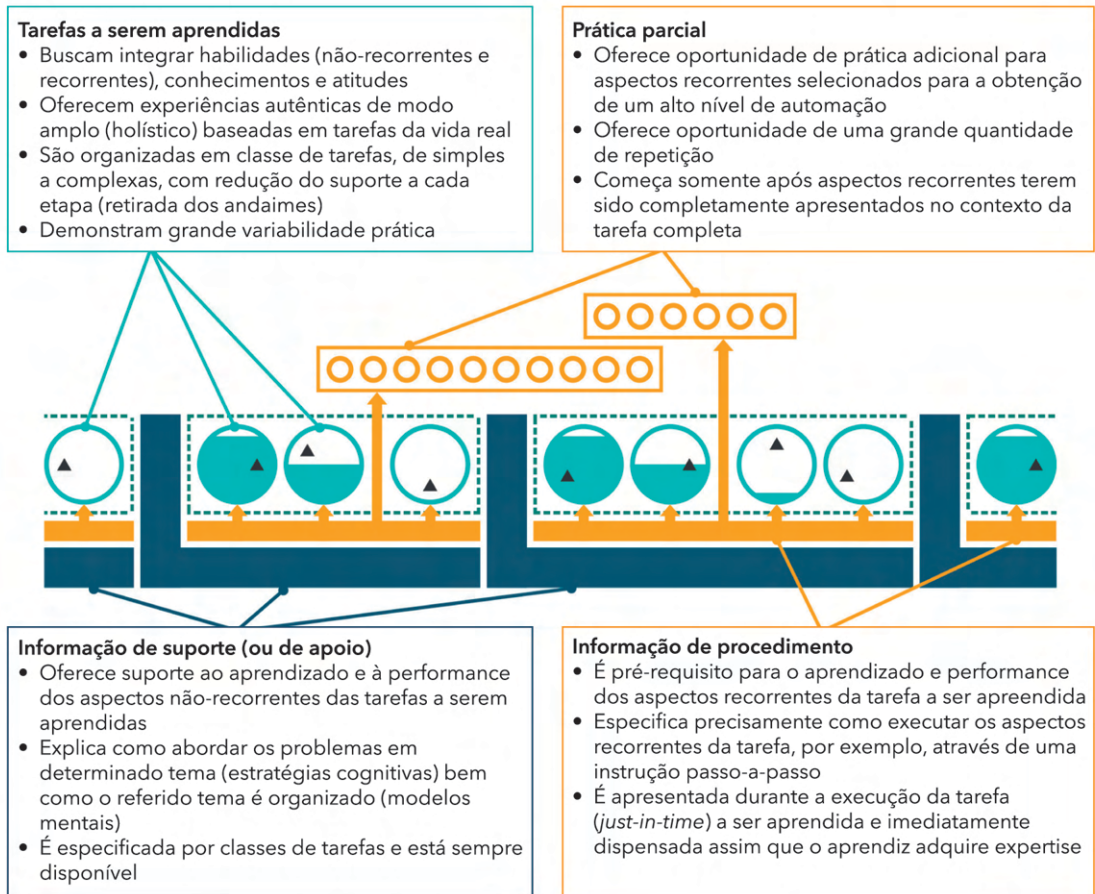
**Tarefas a serem aprendidas**
- Buscam integrar habilidades (não-recorrentes e recorrentes), conhecimentos e atitudes
- Oferecem experiências autênticas de modo amplo (holístico) baseadas em tarefas da vida real
- São organizadas em classe de tarefas, de simples a complexas, com redução do suporte a cada etapa (retirada dos andaimes)
- Demonstram grande variabilidade prática

**Prática parcial**
- Oferece oportunidade de prática adicional para aspectos recorrentes selecionados para a obtenção de um alto nível de automação
- Oferece oportunidade de uma grande quantidade de repetição
- Começa somente após aspectos recorrentes terem sido completamente apresentados no contexto da tarefa completa

**Informação de suporte (ou de apoio)**
- Oferece suporte ao aprendizado e à performance dos aspectos não-recorrentes das tarefas a serem aprendidas
- Explica como abordar os problemas em determinado tema (estratégias cognitivas) bem como o referido tema é organizado (modelos mentais)
- É especificada por classes de tarefas e está sempre disponível

**Informação de procedimento**
- É pré-requisito para o aprendizado e performance dos aspectos recorrentes da tarefa a ser apreendida
- Especifica precisamente como executar os aspectos recorrentes da tarefa, por exemplo, através de uma instrução passo-a-passo
- É apresentada durante a execução da tarefa (*just-in-time*) a ser aprendida e imediatamente dispensada assim que o aprendiz adquire expertise